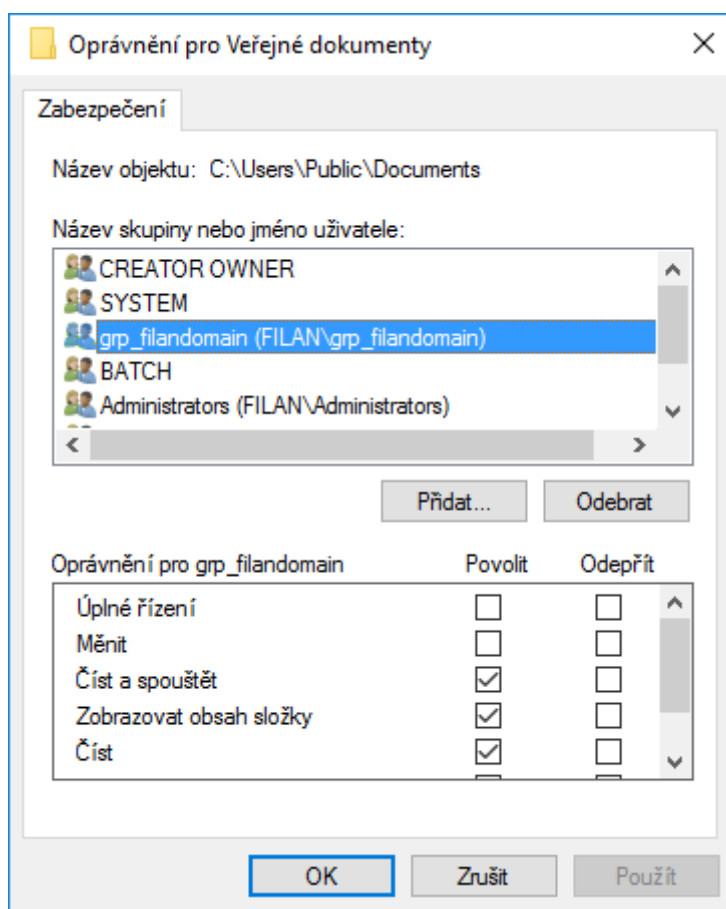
Oprávnění pro Veřejné dokumenty

Zabezpečení

Název objektu: C:\Users\Public\Documents

Název skupiny nebo jméno uživatele:

CREATOR OWNER
SYSTEM
grp_filandomain (FILAN\grp_filandomain)
BATCH
Administrators (FILAN\Administrators)

Přidat... Odebrat

| Oprávnění pro grp_filandomain | Povolit | Odepřít |
|---|---|---|
| Úplné řízení | ☐ | ☐ |
| Měnit | ☐ | ☐ |
| Číst a spouštět | ☑ | ☐ |
| Zobrazovat obsah složky | ☑ | ☐ |
| Číst | ☑ | ☐ |

OK Zrušit Použít